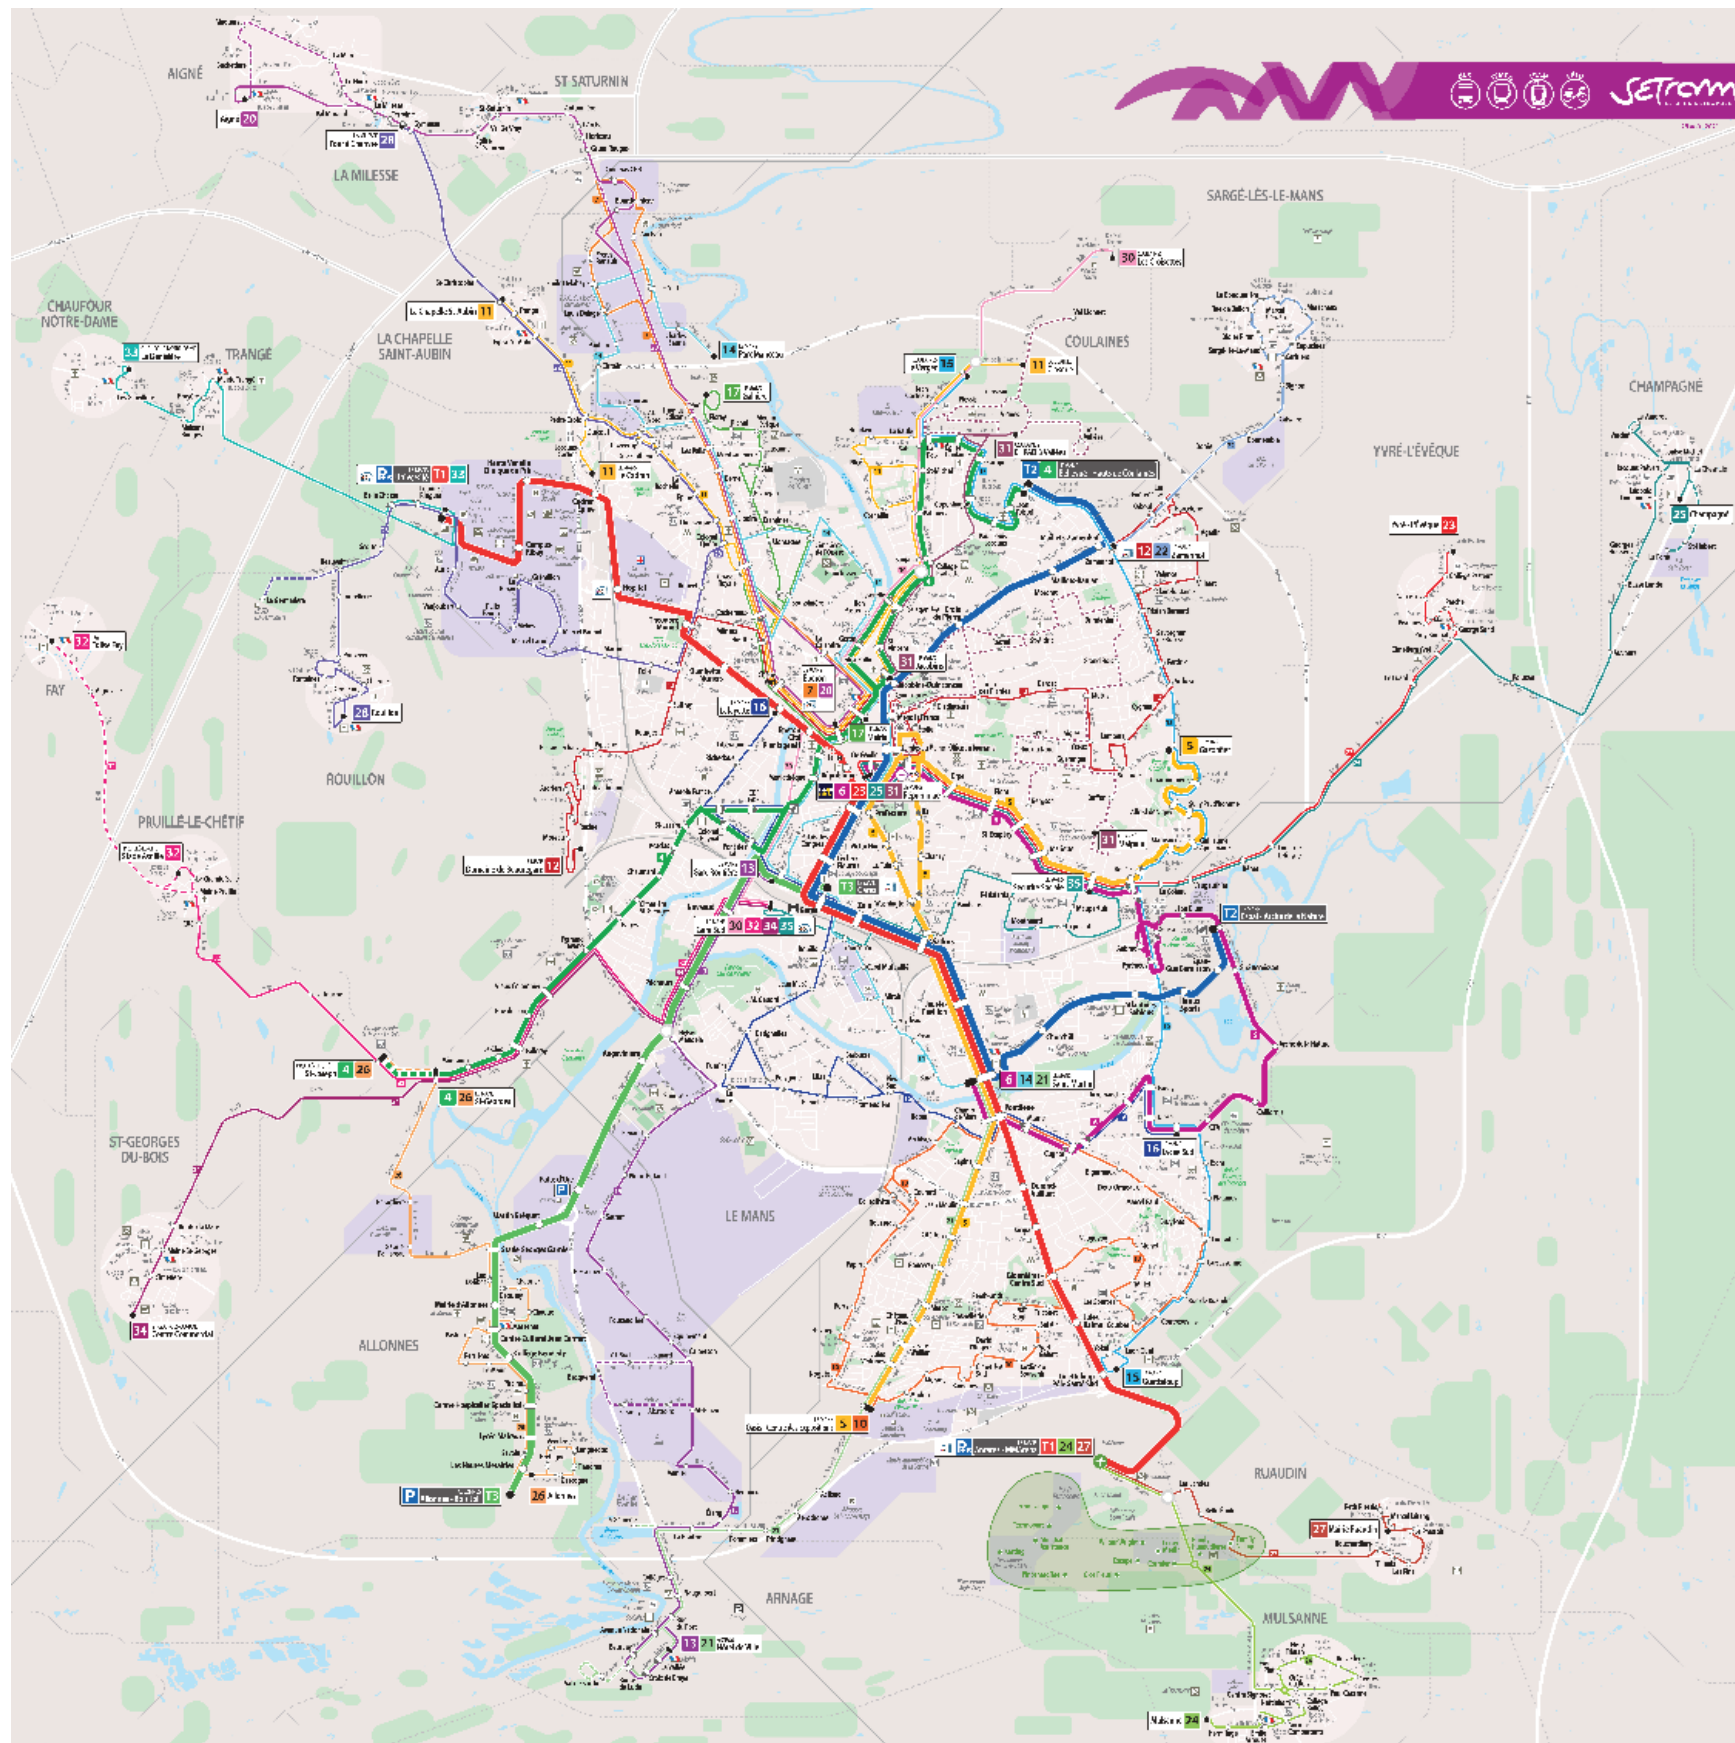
SETRAM

AIGNÉ
ST SATURNIN
LA MILESSE
SARGÉ-LÈS-LE-MANS
CHAUFOUR NOTRE-DAME
LA CHAPELLE SAINT-AUBIN
TRANGÉ
COULAINES
CHAMPAGNÉ
YVRÉ-L'ÉVÊQUE
FAY
ROUILLON
PRUILLÉ-LE-CHÉTIF
ST-GEORGES DU-BOIS
LE MANS
ALLONNES
RUAUDIN
ARNAGE
MULSANNE

20
28
30
11
14
17
15
31
T2
4
23
25
22
12
16
32
T1
33
5
7
6
23
25
31
13
30
32
34
35
3
T3
26
14
21
24
27
10
34